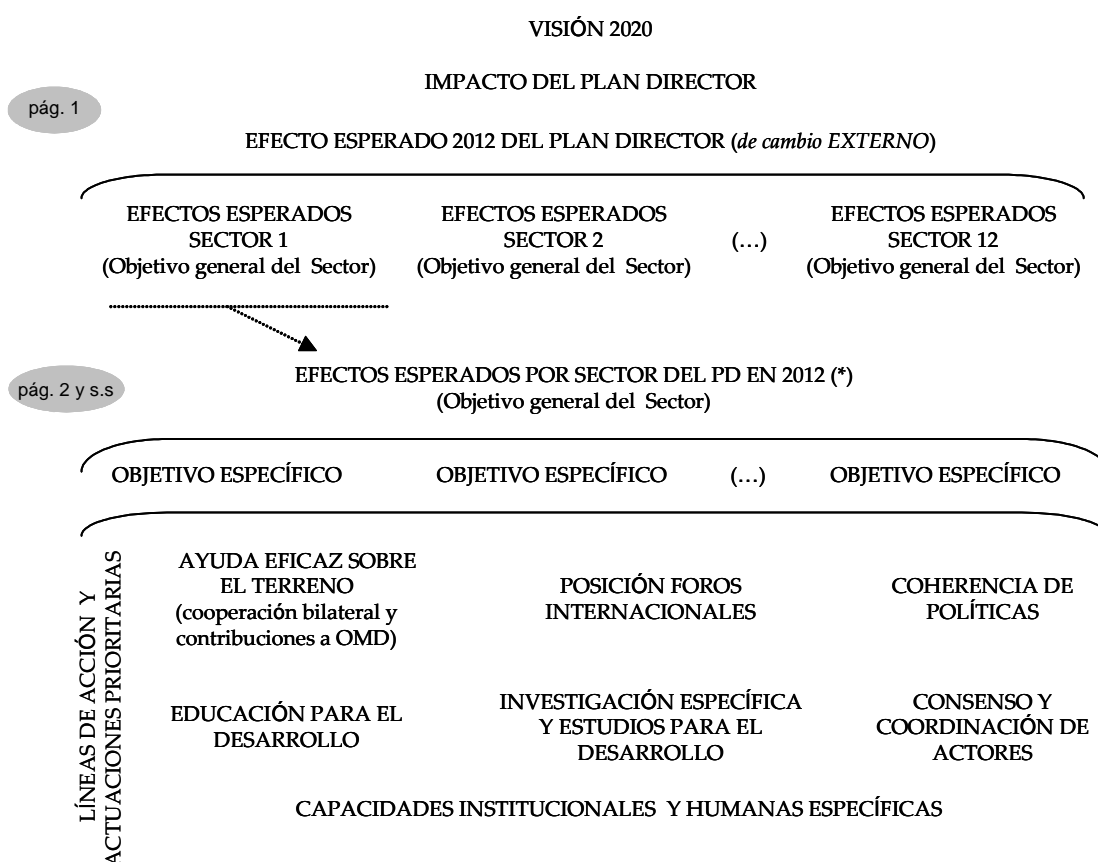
VISIÓN 2020

IMPACTO DEL PLAN DIRECTOR

pág. 1

EFECTO ESPERADO 2012 DEL PLAN DIRECTOR (*de cambio EXTERNO*)

EFECTOS ESPERADOS SECTOR 1 (Objetivo general del Sector)

EFECTOS ESPERADOS SECTOR 2 (Objetivo general del Sector)

(…)

EFECTOS ESPERADOS SECTOR 12 (Objetivo general del Sector)

pág. 2 y s.s

EFECTOS ESPERADOS POR SECTOR DEL PD EN 2012 (*) (Objetivo general del Sector)

OBJETIVO ESPECÍFICO

OBJETIVO ESPECÍFICO

(…)

OBJETIVO ESPECÍFICO

LÍNEAS DE ACCIÓN Y ACTUACIONES PRIORITARIAS

AYUDA EFICAZ SOBRE EL TERRENO (cooperación bilateral y contribuciones a OMD)

POSICIÓN FOROS INTERNACIONALES

COHERENCIA DE POLÍTICAS

EDUCACIÓN PARA EL DESARROLLO

INVESTIGACIÓN ESPECÍFICA Y ESTUDIOS PARA EL DESARROLLO

CONSENSO Y COORDINACIÓN DE ACTORES

CAPACIDADES INSTITUCIONALES Y HUMANAS ESPECÍFICAS